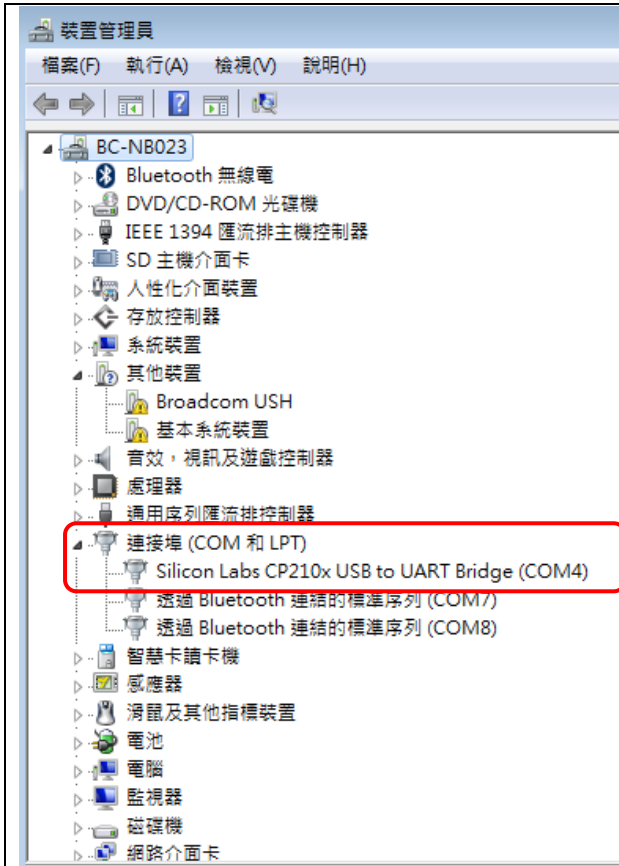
裝置管理員

檔案(F) 執行(A) 檢視(V) 說明(H)

BC-NB023
Bluetooth 無線電
DVD/CD-ROM 光碟機
IEEE 1394 匯流排主機控制器
SD 主機介面卡
人性化介面裝置
存放控制器
系統裝置
其他裝置
Broadcom USH
基本系統裝置
音效，視訊及遊戲控制器
處理器
通用序列匯流排控制器
連接埠 (COM 和 LPT)
Silicon Labs CP210x USB to UART Bridge (COM4)
透過 Bluetooth 連結的標準序列 (COM7)
透過 Bluetooth 連結的標準序列 (COM8)
智慧卡讀卡機
感應器
滑鼠及其他指標裝置
電池
電腦
監視器
磁碟機
網路介面卡